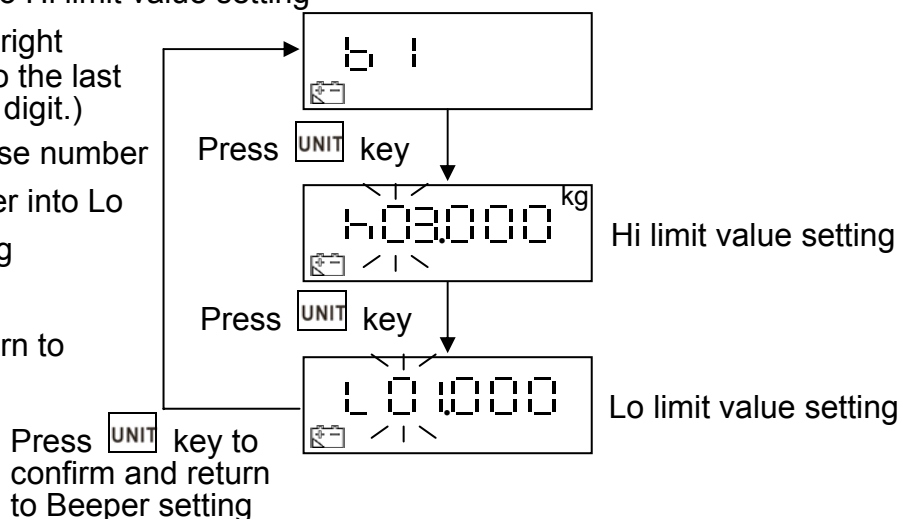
e Hi limit value setting

right
o the last
digit.)
se number
er into Lo
g

rn to

b 1

Press UNIT key

h03.000 kg

Hi limit value setting

Press UNIT key

L01.000

Lo limit value setting

Press UNIT key to confirm and return to Beeper setting